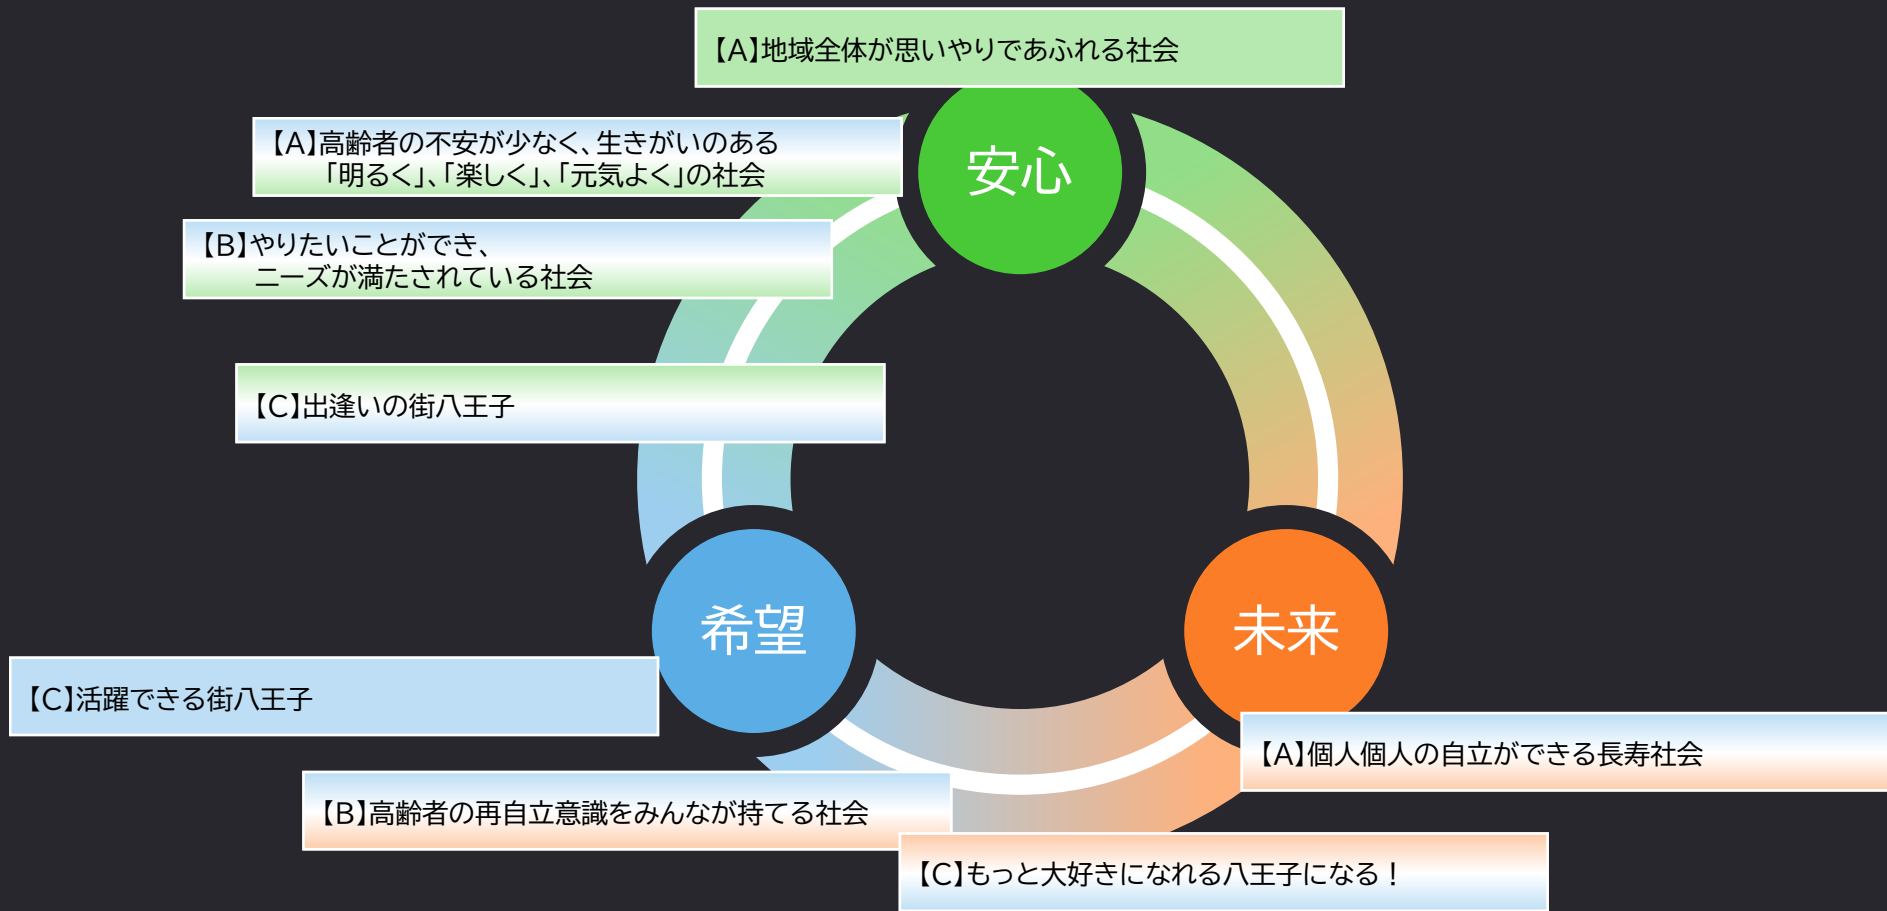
【A】地域全体が思いやりであふれる社会

【A】高齢者の不安が少なく、生きがいのある「明るく」、「楽しく」、「元気よく」の社会

安心

【B】やりたいことができ、ニーズが満たされている社会

【C】出逢いの街八王子

希望

未来

【C】活躍できる街八王子

【A】個人個人の自立ができる長寿社会

【B】高齢者の再自立意識をみんなが持てる社会

【C】もっと大好きになれる八王子になる！